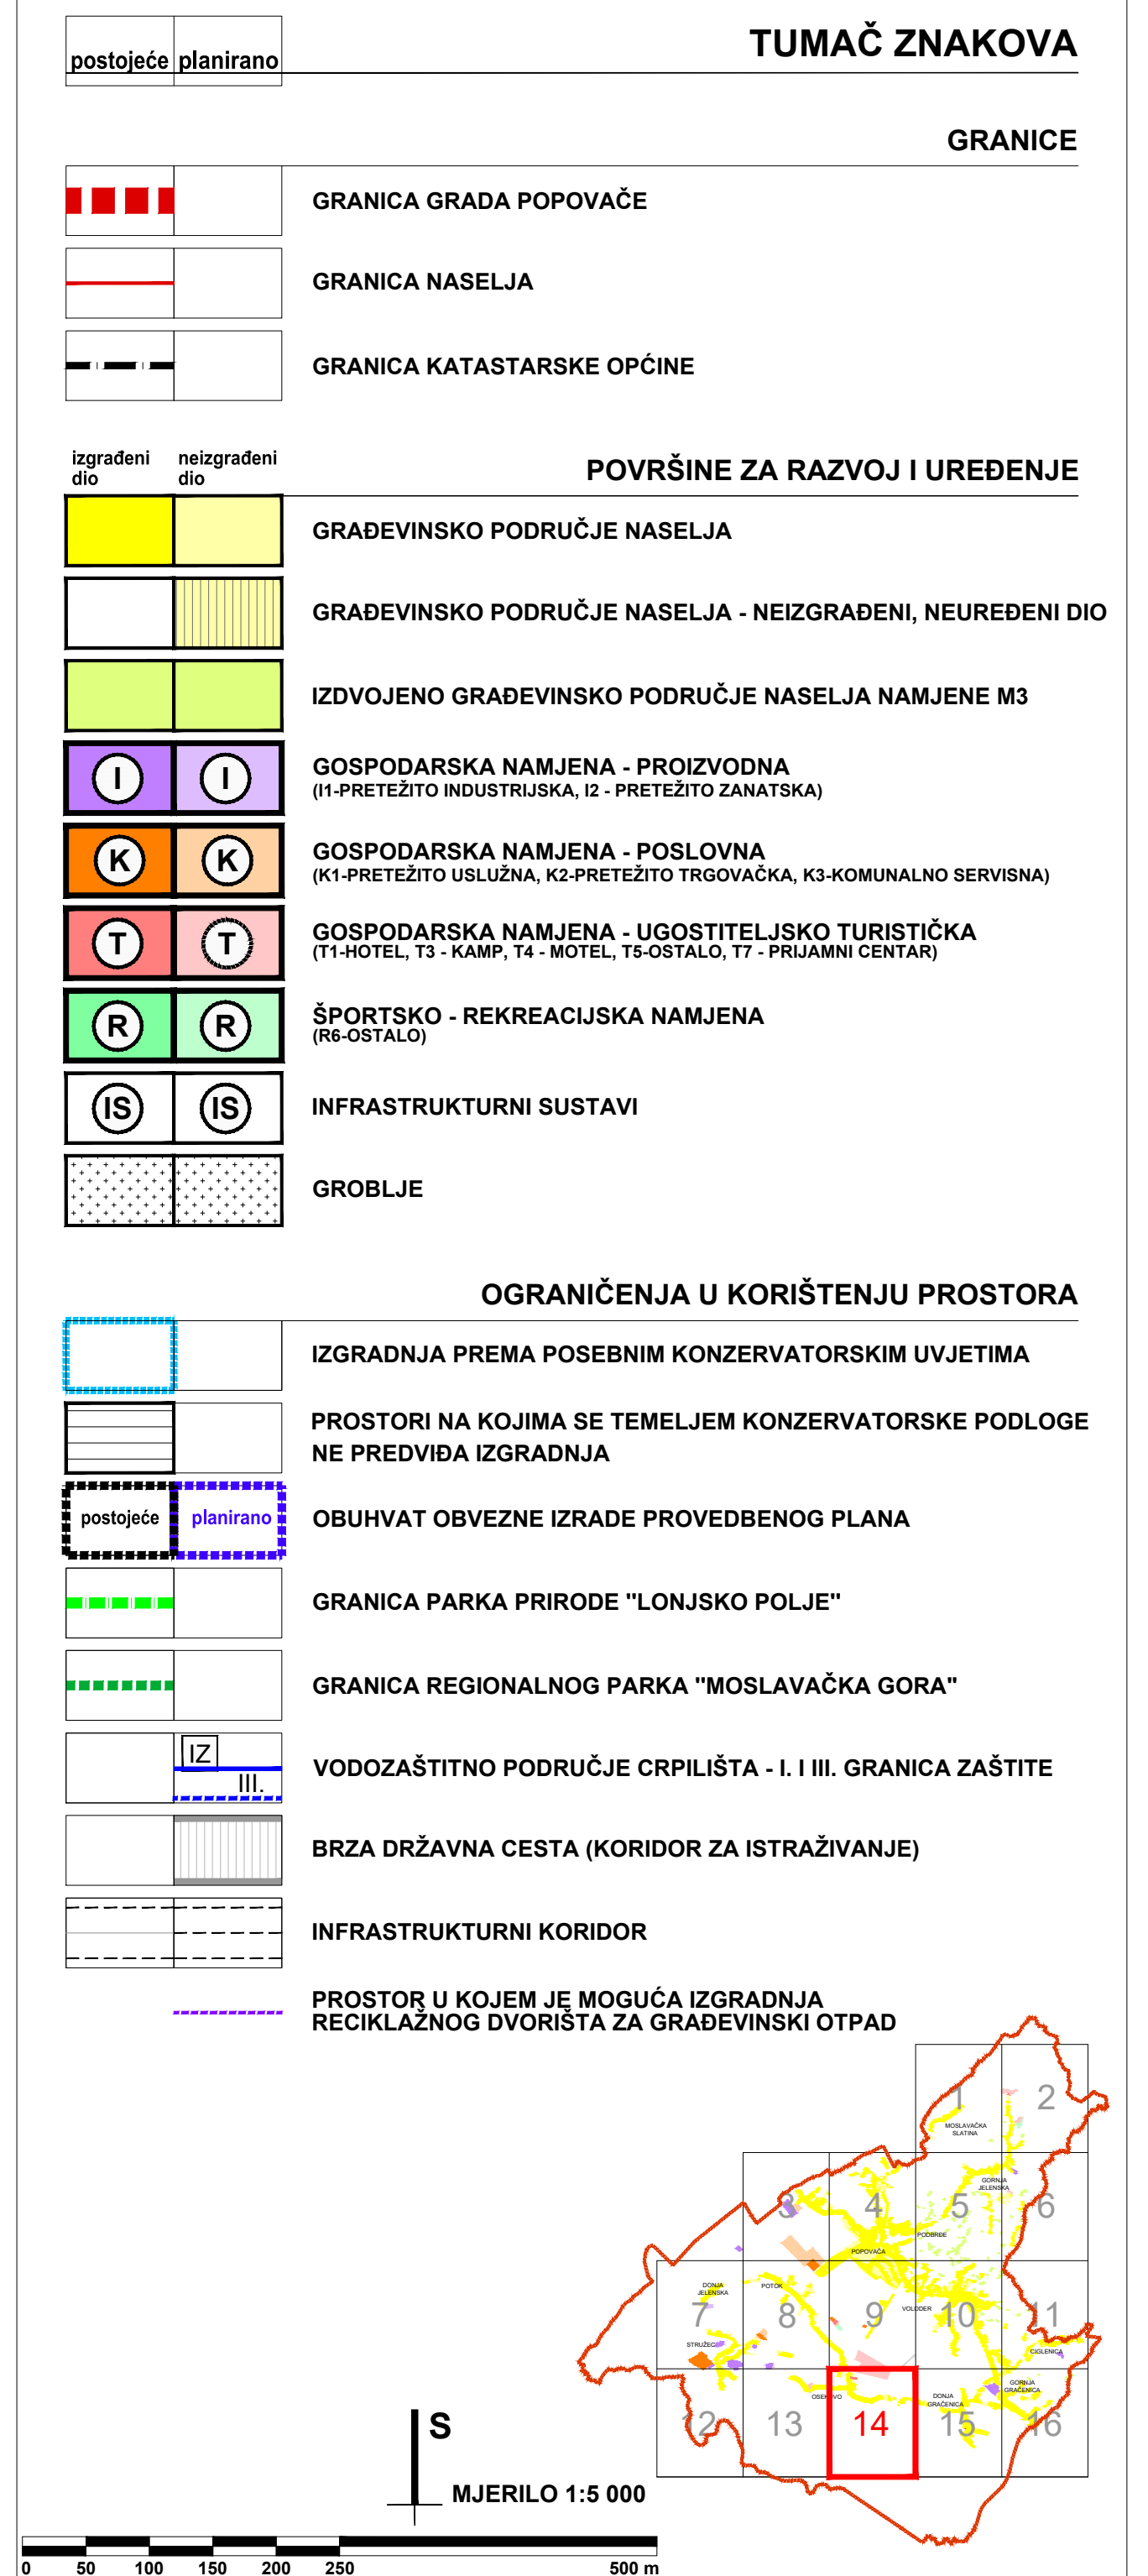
| postojeće | planirano |
|---|---|

TUMAČ ZNAKOVA

GRANICE

GRANICA GRADA POPOVAČE

GRANICA NASELJA

GRANICA KATASTARSKE OPĆINE

izgrađeni dio | neizgrađeni dio

POVRŠINE ZA RAZVOJ I UREĐENJE

GRAĐEVINSKO PODRUČJE NASELJA

GRAĐEVINSKO PODRUČJE NASELJA - NEIZGRAĐENI, NEUREĐENI DIO

IZDVOJENO GRAĐEVINSKO PODRUČJE NASELJA NAMJENE M3

I I GOSPODARSKA NAMJENA - PROIZVODNA
(I1-PRETEŽITO INDUSTRIJSKA, I2 - PRETEŽITO ZANATSKA)

K K GOSPODARSKA NAMJENA - POSLOVNA
(K1-PRETEŽITO USLUŽNA, K2-PRETEŽITO TRGOVAČKA, K3-KOMUNALNO SERVISNA)

T T GOSPODARSKA NAMJENA - UGOSTITELJSKO TURISTIČKA
(T1-HOTEL, T3 - KAMP, T4 - MOTEL, T5-OSTALO, T7 - PRIJAMNI CENTAR)

R R ŠPORTSKO - REKREACIJSKA NAMJENA
(R6-OSTALO)

IS IS INFRASTRUKTURNI SUSTAVI

GROBLJE

OGRANIČENJA U KORIŠTENJU PROSTORA

IZGRADNJA PREMA POSEBNIM KONZERVATORSKIM UVJETIMA

PROSTORI NA KOJIMA SE TEMELJEM KONZERVATORSKE PODLOGE NE PREDVIĐA IZGRADNJA

postojeće planirano OBUHVAT OBVEZNE IZRADE PROVEDBENOG PLANA

GRANICA PARKA PRIRODE "LONJSKO POLJE"

GRANICA REGIONALNOG PARKA "MOSLAVAČKA GORA"

IZ III. VODOZAŠTITNO PODRUČJE CRPILIŠTA - I. I III. GRANICA ZAŠTITE

BRZA DRŽAVNA CESTA (KORIDOR ZA ISTRAŽIVANJE)

INFRASTRUKTURNI KORIDOR

PROSTOR U KOJEM JE MOGUĆA IZGRADNJA RECIKLAŽNOG DVORIŠTA ZA GRAĐEVINSKI OTPAD

1 2 MOSLAVAČKA SLATINA 3 4 5 6 GORNJA JELENSKA PODBRDE POPOVAČA DONJA JELENSKA POTOK 7 8 9 VOLODER 10 11 STRUŽEC CIGLENICA OSEKOVO DONJA GRAČENICA GORNJA GRAČENICA 12 13 14 15 16

S

MJERILO 1:5 000

0 50 100 150 200 250 500 m